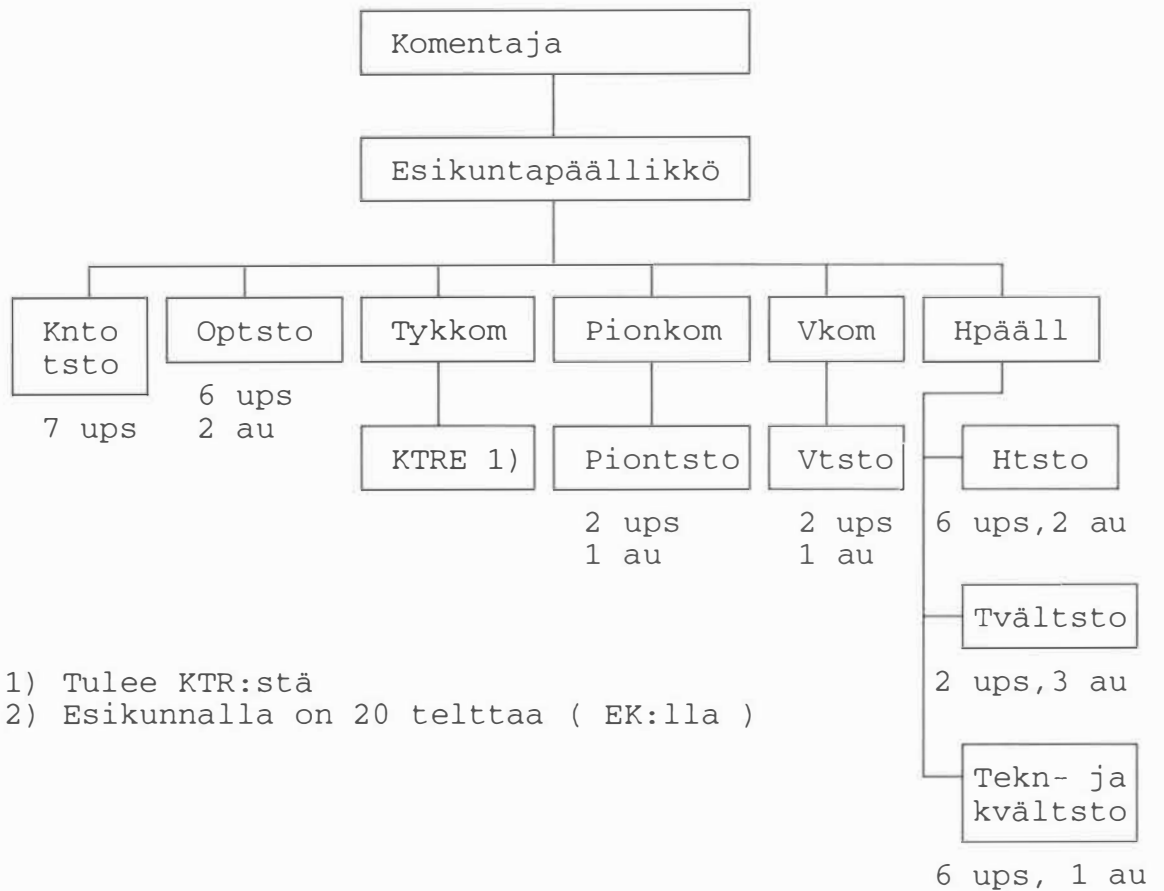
Komentaja

Esikuntapäällikkö

Knto tsto

7 ups

Optsto

6 ups
2 au

Tykkom

KTRE 1)

Pionkom

Piontsto

2 ups
1 au

Vkom

Vtsto

2 ups
1 au

Hpääll

Htsto

6 ups,2 au

Tvältsto

2 ups,3 au

Tekn- ja kvältsto

6 ups, 1 au

1) Tulee KTR:stä
2) Esikunnalla on 20 telttaa ( EK:lla )